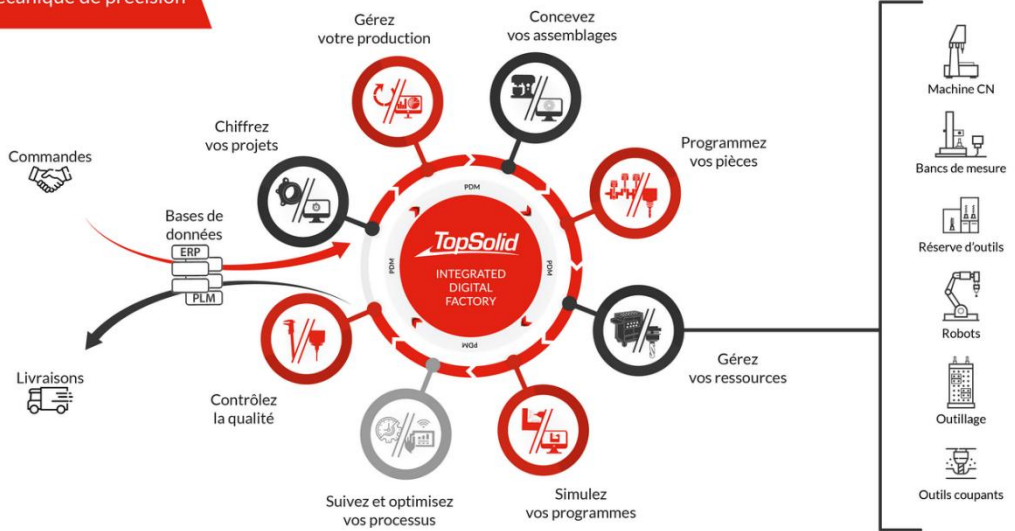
écanique de précision

Gérez votre production

Concevez vos assemblages

Chiffrez vos projets

Programmez vos pièces

Commandes

Bases de données

ERP

PLM

PDM

PDM

PDM

PDM

TopSolid

INTEGRATED DIGITAL FACTORY

Livraisons

Gérez vos ressources

Contrôlez la qualité

Suivez et optimisez vos processus

Simulez vos programmes

Machine CN

Bancs de mesure

Réserve d'outils

Robots

Outillage

Outils coupants